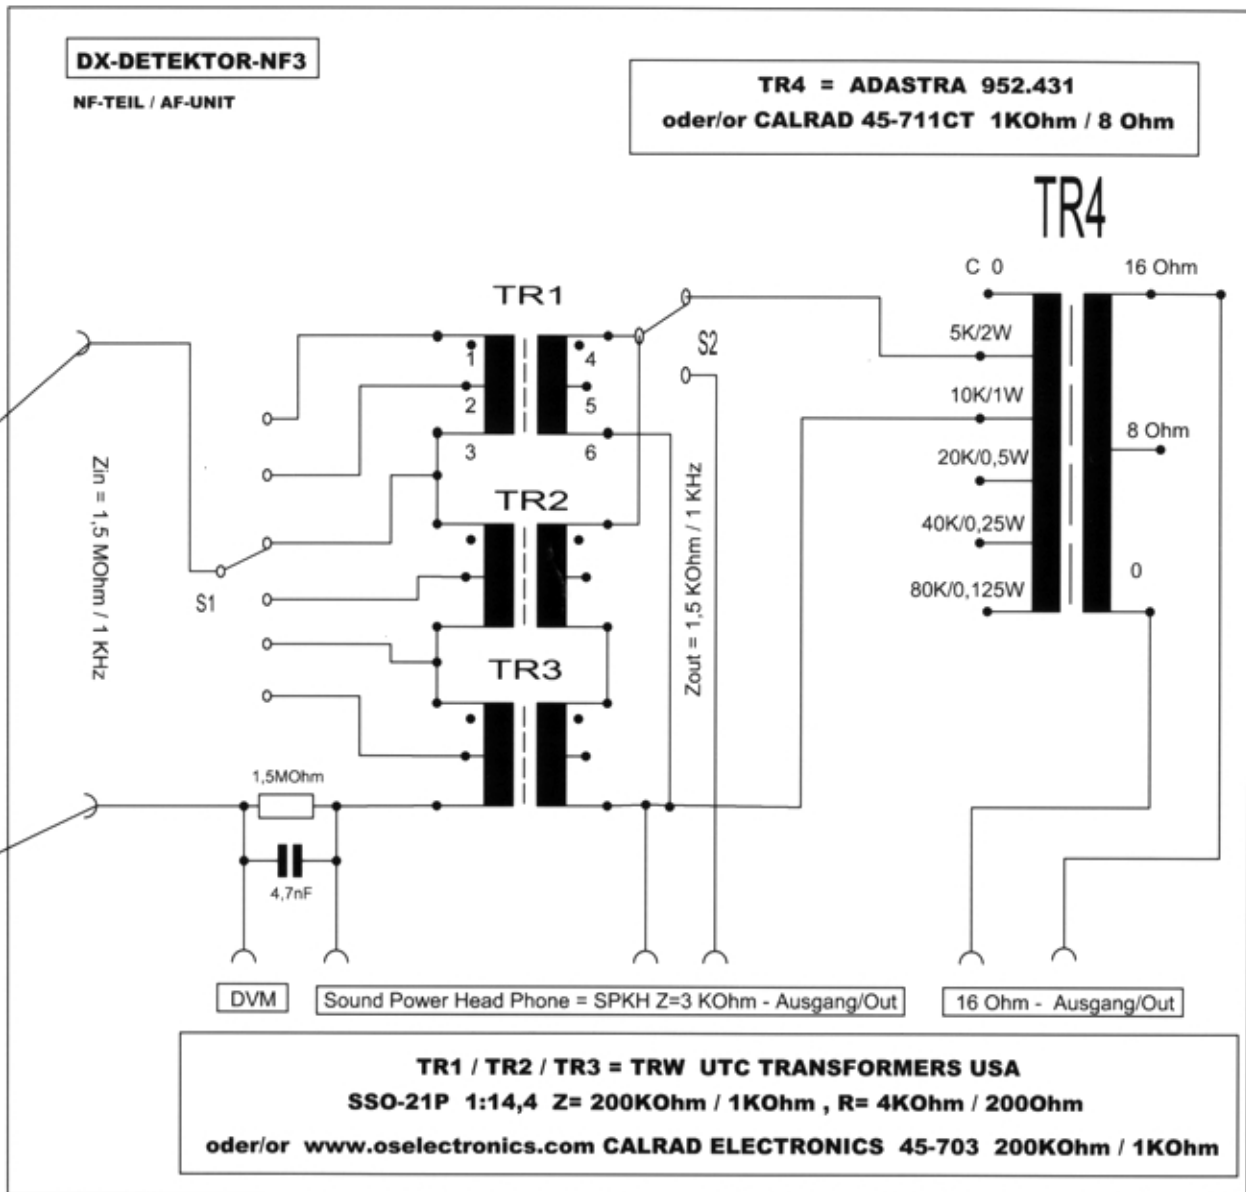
DX-DETEKTOR-NF3

NF-TEIL / AF-UNIT

TR4 = ADASTRA 952.431
oder/or CALRAD 45-711CT 1KOhm / 8 Ohm

TR4

C 0

16 Ohm

TR1

1
2
3

4
5
6

S2

5K/2W

10K/1W

8 Ohm

20K/0,5W

40K/0,25W

80K/0,125W

0

TR2

TR3

Zin = 1,5 MOhm / 1 KHz

S1

Zout = 1,5 KOhm / 1 KHz

1,5MOhm

4,7nF

DVM

Sound Power Head Phone = SPKH Z=3 KOhm - Ausgang/Out

16 Ohm - Ausgang/Out

TR1 / TR2 / TR3 = TRW UTC TRANSFORMERS USA
SSO-21P 1:14,4 Z= 200KOhm / 1KOhm , R= 4KOhm / 200Ohm
oder/or www.oselectronics.com CALRAD ELECTRONICS 45-703 200KOhm / 1KOhm